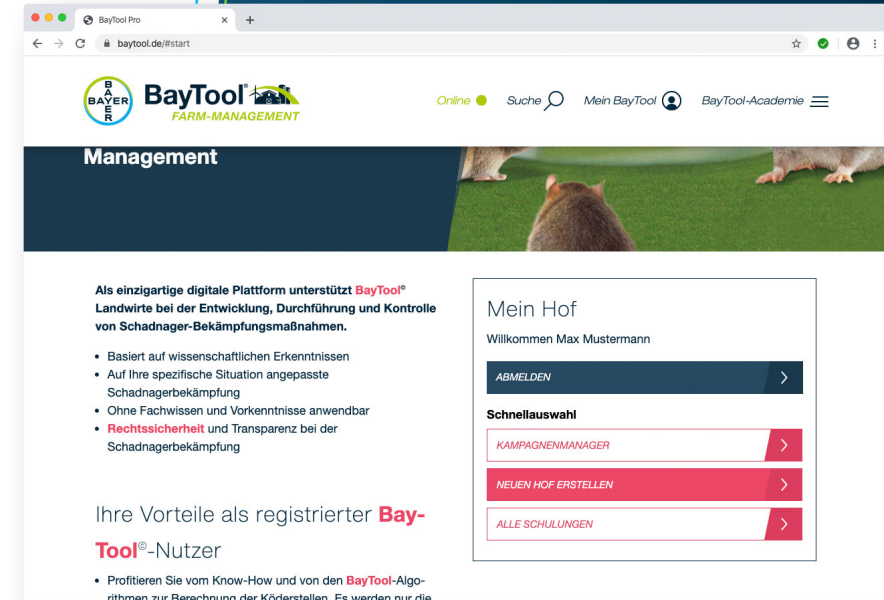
BayTool Pro
baytool.de/#start

BAYER
BayTool
FARM-MANAGEMENT

Online Suche Mein BayTool BayTool-Academie

Management

Als einzigartige digitale Plattform unterstützt BayTool® Landwirte bei der Entwicklung, Durchführung und Kontrolle von Schadnager-Bekämpfungsmaßnahmen.

- Basiert auf wissenschaftlichen Erkenntnissen
- Auf Ihre spezifische Situation angepasste Schadnagerbekämpfung
- Ohne Fachwissen und Vorkenntnisse anwendbar
- Rechtssicherheit und Transparenz bei der Schadnagerbekämpfung

Ihre Vorteile als registrierter BayTool®-Nutzer

- Profitieren Sie vom Know-How und von den BayTool-Algorithmen zur Berechnung der Köderstellen. Es werden nur die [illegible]

Mein Hof
Willkommen Max Mustermann
ABMELDEN
Schnellauswahl
KAMPAGNENMANAGER
NEUEN HOF ERSTELLEN
ALLE SCHULUNGEN